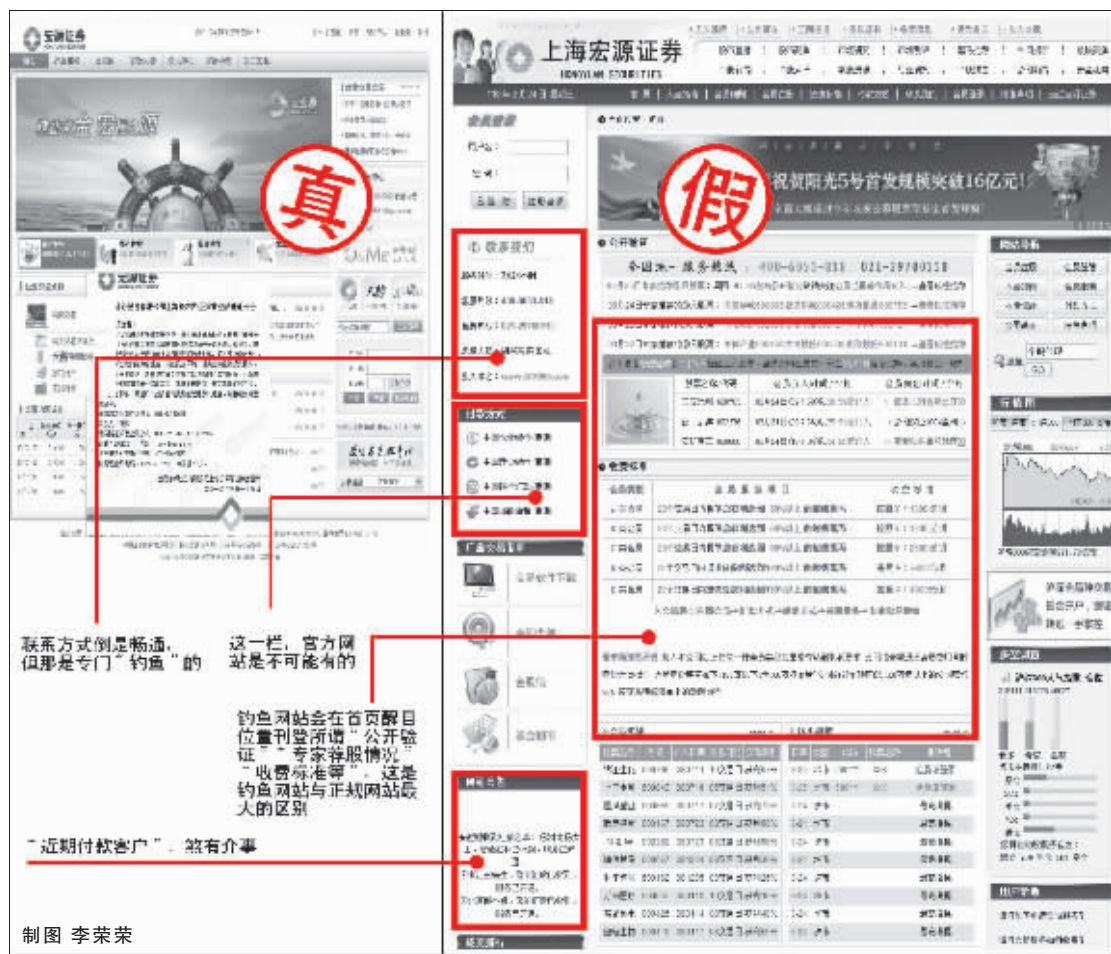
宏源证券

真

上海宏源证券

HONGYUAN SECURITIES

假

祝贺阳光5号首发规模突破16亿元!

联系我们

全国唯一 服务热线 400-6052-811 021-39780118

收费标准

联系方式倒是畅通，但那是专门"钓鱼"的

这一栏，官方网站是不可能有的

钓鱼网站会在首页醒目位置刊登所谓"公开验证""专家荐股情况""收费标准等"，这是钓鱼网站与正规网站最大的区别

"近期付款客户"，煞有介事

制图 李荣荣